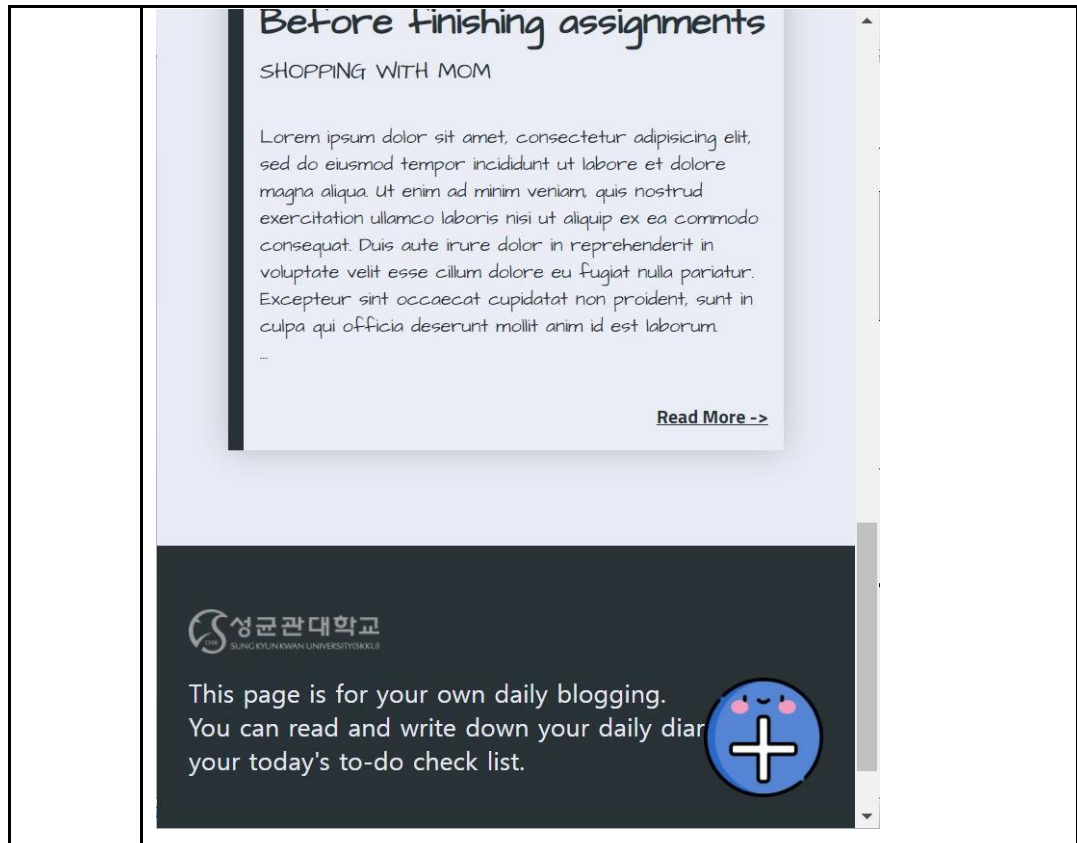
Before finishing assignments

SHOPPING WITH MOM

Lorem ipsum dolor sit amet, consectetur adipisicing elit, sed do eiusmod tempor incididunt ut labore et dolore magna aliqua. Ut enim ad minim veniam, quis nostrud exercitation ullamco laboris nisi ut aliquip ex ea commodo consequat. Duis aute irure dolor in reprehenderit in voluptate velit esse cillum dolore eu fugiat nulla pariatur. Excepteur sint occaecat cupidatat non proident, sunt in culpa qui officia deserunt mollit anim id est laborum.
...

Read More ->

성균관대학교
SUNGKYUNKWAN UNIVERSITY(SKKU)

This page is for your own daily blogging.
You can read and write down your daily diar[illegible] your today's to-do check list.